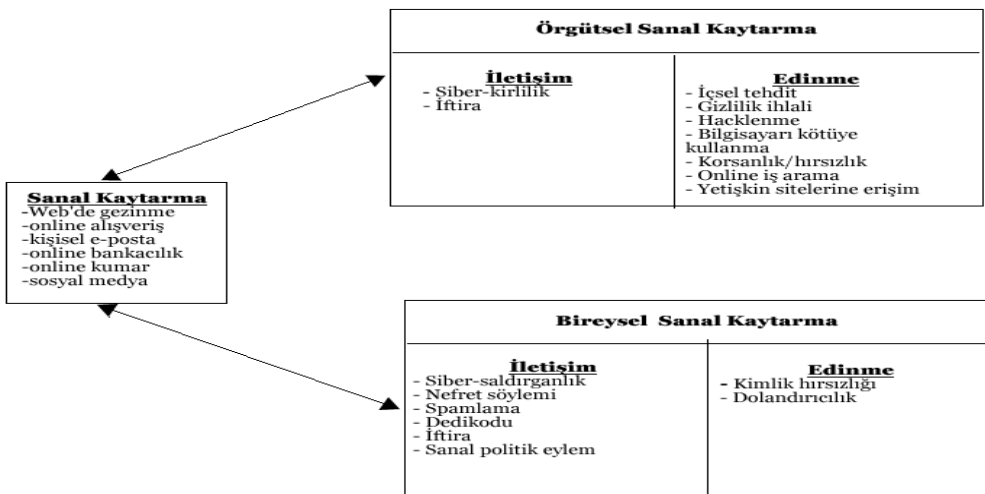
Örgütsel Sanal Kaytarma

İletişim
- Siber-kirlilik
- İftira

Edinme
- İçsel tehdit
- Gizlilik ihlali
- Hacklenme
- Bilgisayarı kötüye kullanma
- Korsanlık/hırsızlık
- Online iş arama
- Yetişkin sitelerine erişim

Sanal Kaytarma
-Web'de gezinme
-online alışveriş
-kişisel e-posta
-online bankacılık
-online kumar
-sosyal medya

Bireysel Sanal Kaytarma

İletişim
- Siber-saldırganlık
- Nefret söylemi
- Spamlama
- Dedikodu
- İftira
- Sanal politik eylem

Edinme
- Kimlik hırsızlığı
- Dolandırıcılık